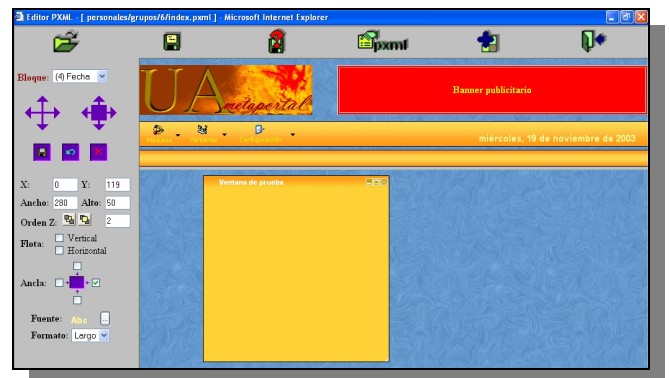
Editor PXML - [ personales/grupos/6/index.pxml ] - Microsoft Internet Explorer

pxml

Bloque: (4) Fecha

X: 0 Y: 119
Ancho: 280 Alto: 50
Orden Z: 2
Flota: Vertical
Horizontal
Ancla:
Fuente: Abc
Formato: Largo

UA metaportal

Banner publicitario

Bloques Ventanas Configuración

miércoles, 19 de noviembre de 2003

Ventana de prueba